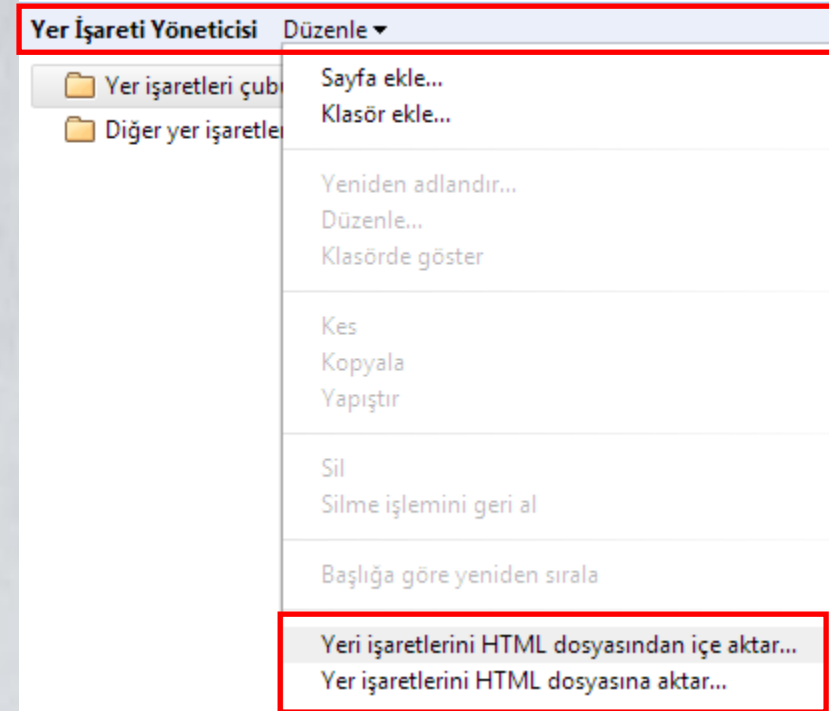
Yer İşareti Yöneticisi Düzenle ▾

Yer işaretleri çubu

Diğer yer işaretle

Sayfa ekle...
Klasör ekle...

Yeniden adlandır...
Düzenle...
Klasörde göster

Kes
Kopyala
Yapıştır

Sil
Silme işlemini geri al

Başlığa göre yeniden sırala

Yeri işaretlerini HTML dosyasından içe aktar...
Yer işaretlerini HTML dosyasına aktar...